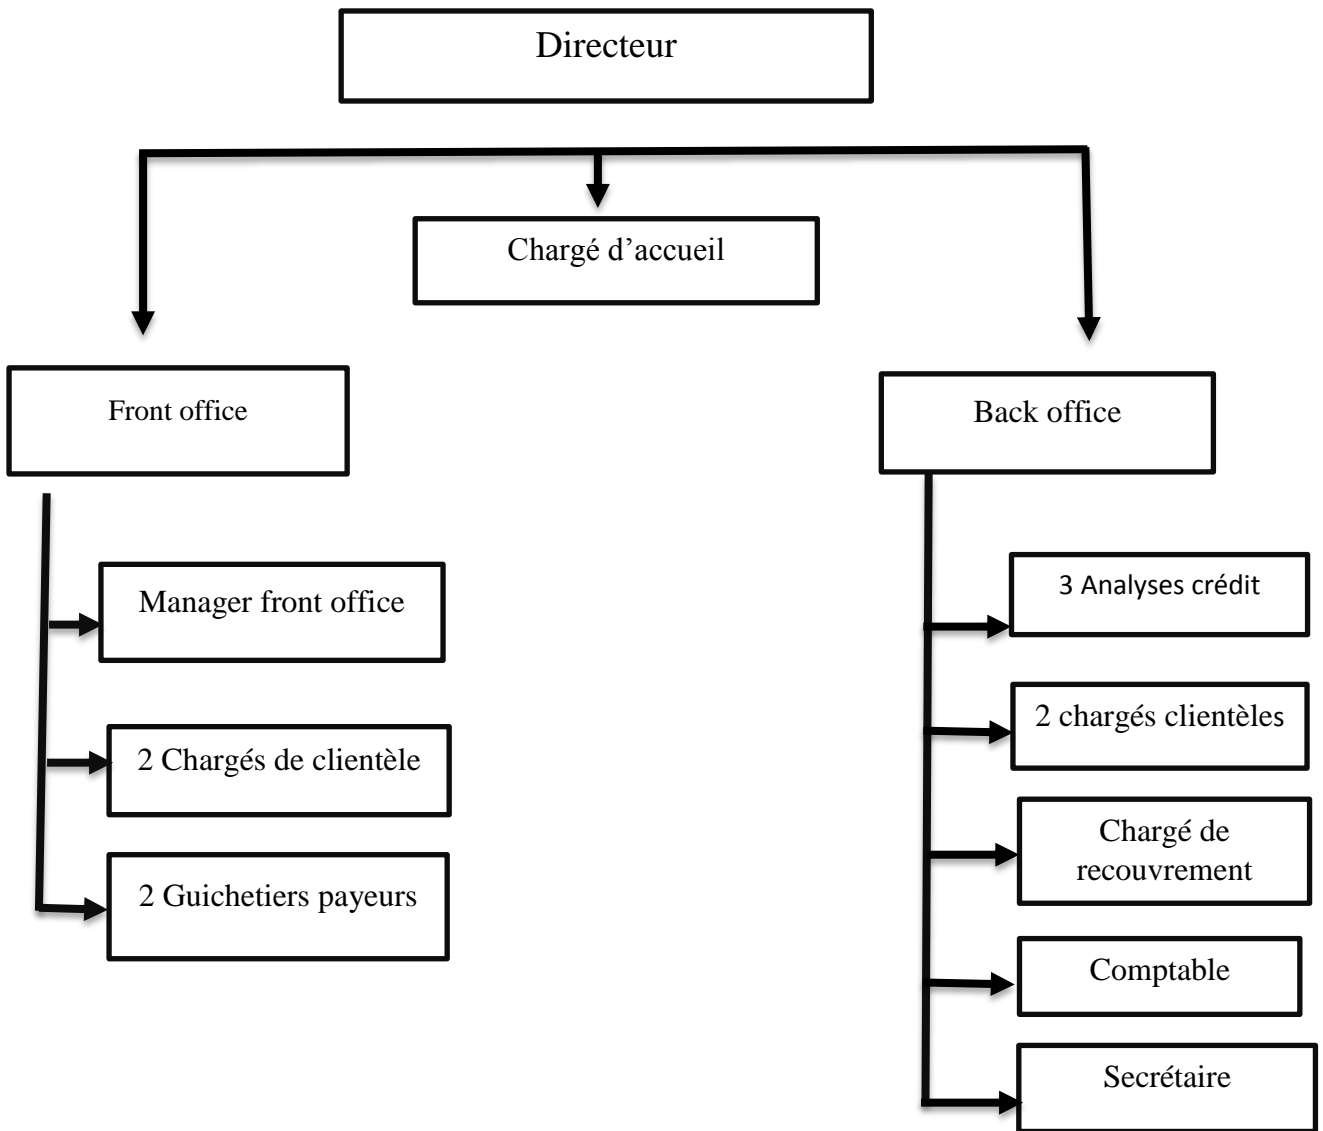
Directeur

Chargé d’accueil

Front office

Back office

Manager front office

2 Chargés de clientèle

2 Guichetiers payeurs

3 Analyses crédit

2 chargés clientèles

Chargé de recouvrement

Comptable

Secrétaire